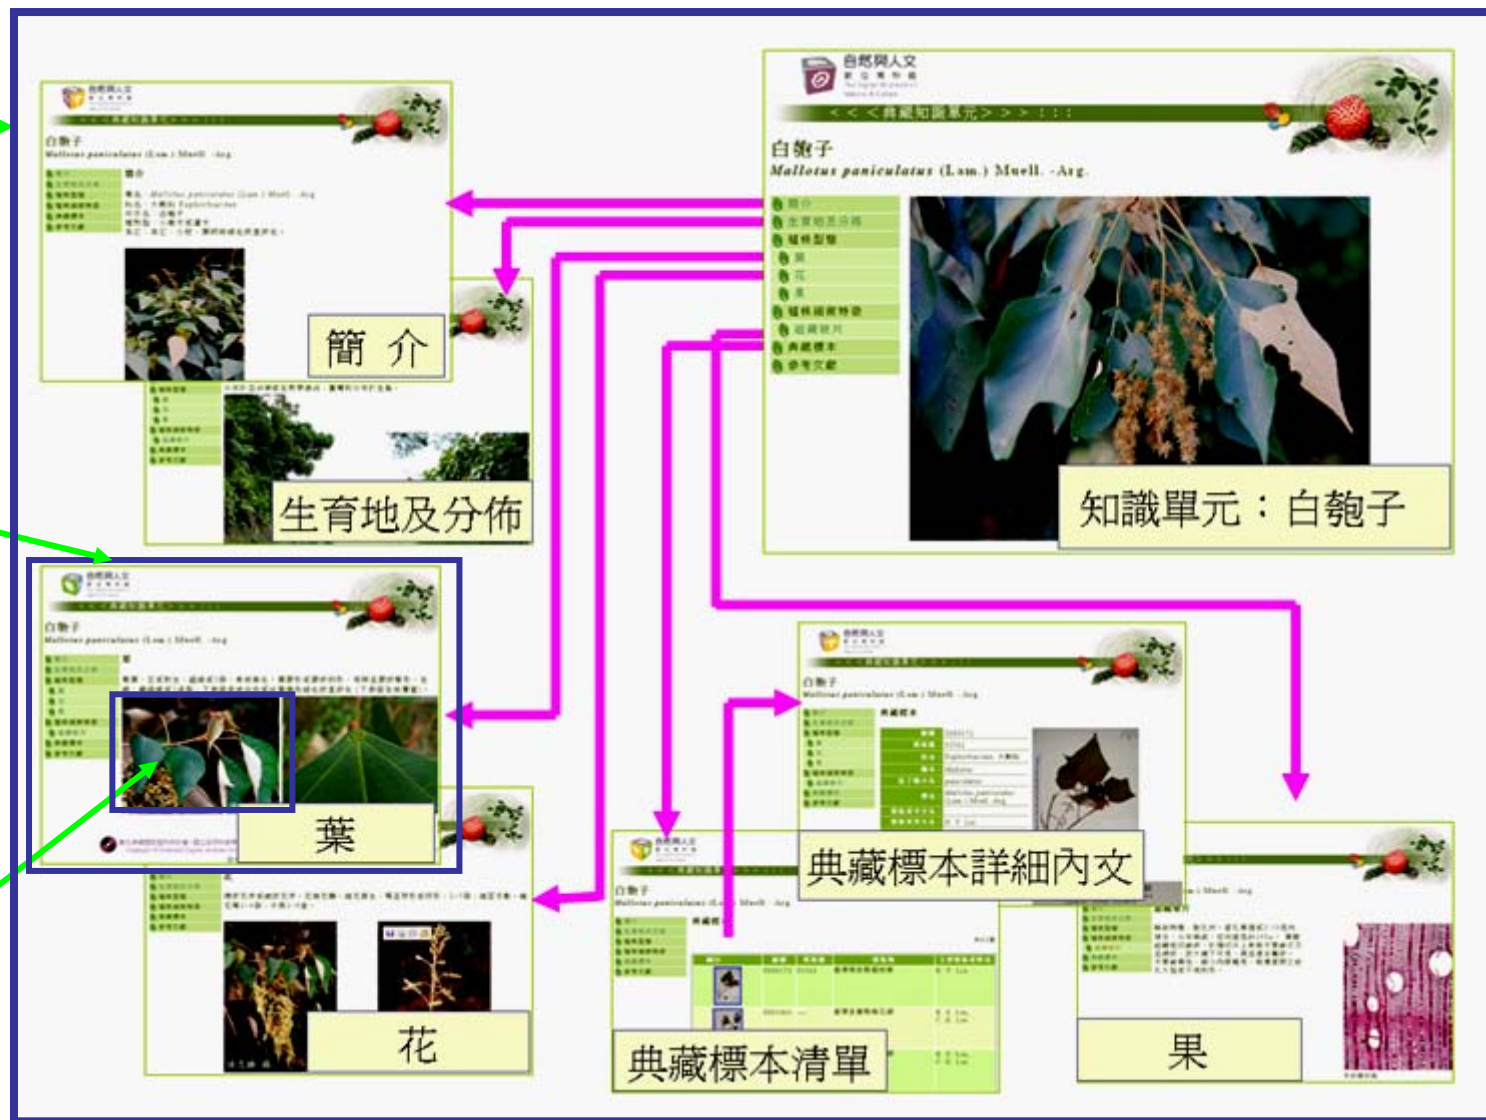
自然與人文

<<<典藏知識單元>>>

白匏子
Mallotus paniculatus (Lam.) Muell. -Arg.

簡介
生育地及分佈
植物型態
果
花
葉
植物解剖特徵
組織切片
典藏標本
參考文獻

知識單元：白匏子

簡 介

生育地及分佈

白匏子
Mallotus paniculatus (Lam.) Muell. -Arg.

葉

典藏標本

典藏標本詳細內文

白匏子

典藏標本清單

花

果